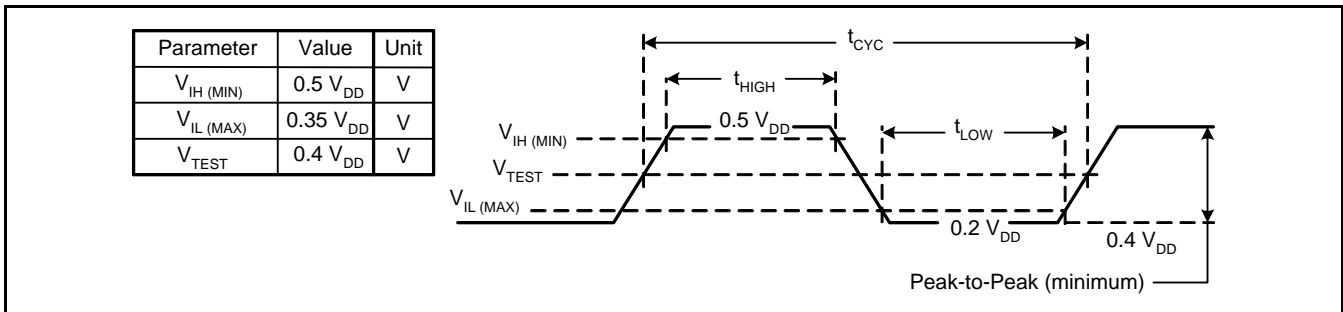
| Parameter | Value | Unit |
|---|---|---|
| $V_{IH\ (MIN)}$ | 0.5 $V_{DD}$ | V |
| $V_{IL\ (MAX)}$ | 0.35 $V_{DD}$ | V |
| $V_{TEST}$ | 0.4 $V_{DD}$ | V |

$t_{CYC}$

$t_{HIGH}$

0.5 $V_{DD}$

$V_{IH\ (MIN)}$

$t_{LOW}$

$V_{TEST}$

$V_{IL\ (MAX)}$

0.2 $V_{DD}$

0.4 $V_{DD}$

Peak-to-Peak (minimum)